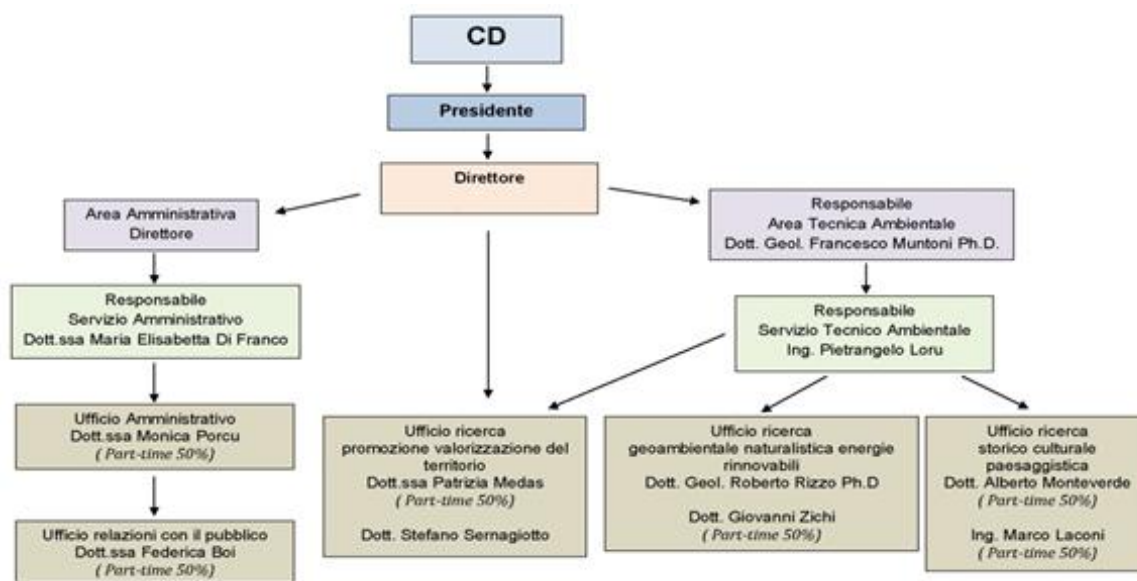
CD

Presidente

Direttore

Area Amministrativa
Direttore

Responsabile
Area Tecnica Ambientale
Dott. Geol. Francesco Muntoni Ph.D.

Responsabile
Servizio Amministrativo
Dott.ssa Maria Elisabetta Di Franco

Responsabile
Servizio Tecnico Ambientale
Ing. Pietrangelo Loru

Ufficio Amministrativo
Dott.ssa Monica Porcu
( Part-time 50%)

Ufficio relazioni con il pubblico
Dott.ssa Federica Boi
( Part-time 50%)

Ufficio ricerca
promozione valorizzazione del territorio
Dott.ssa Patrizia Medas
( Part-time 50%)

Dott. Stefano Sernagiotto

Ufficio ricerca
geoambientale naturalistica energie rinnovabili
Dott. Geol. Roberto Rizzo Ph.D

Dott. Giovanni Zichi
( Part-time 50%)

Ufficio ricerca
storico culturale
paesaggistica
Dott. Alberto Monteverde
( Part-time 50%)

Ing. Marco Laconi
( Part-time 50%)